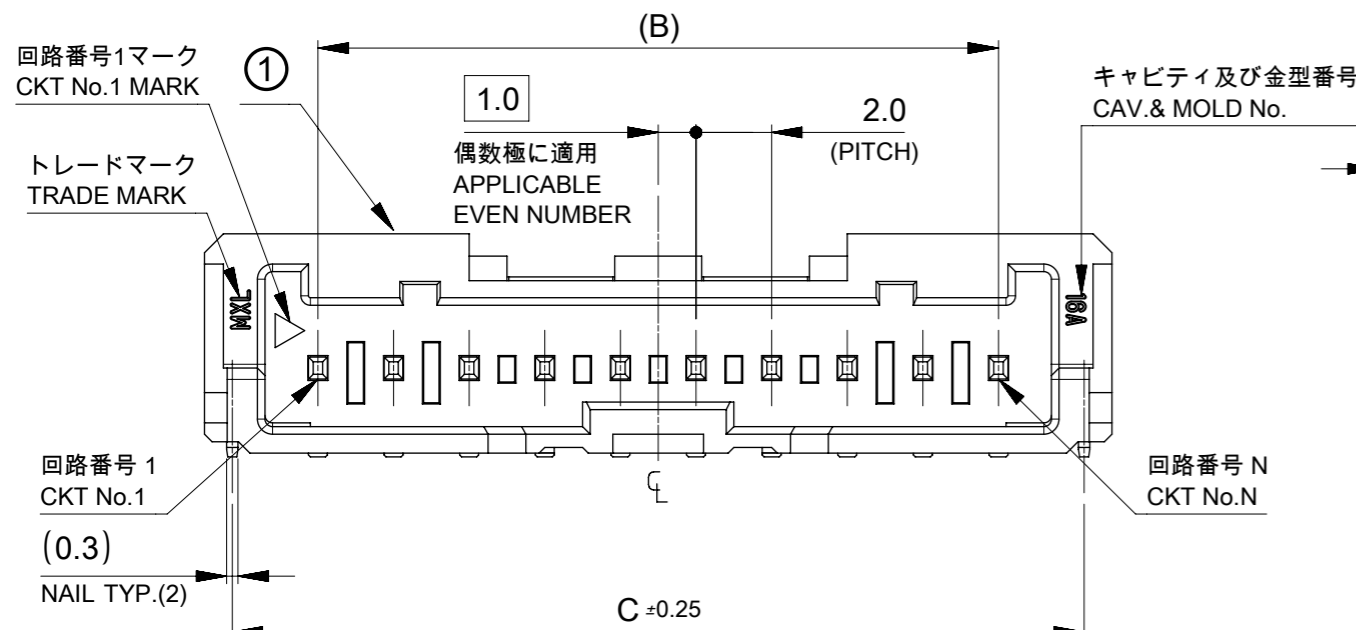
(B)

回路番号1マーク
CKT No.1 MARK

①

1.0

2.0
(PITCH)

キャビティ及び金型番号
CAV.& MOLD No.

偶数極に適用
APPLICABLE
EVEN NUMBER

トレードマーク
TRADE MARK

MXL

18A

回路番号 1
CKT No.1

回路番号 N
CKT No.N

$\mathbb{C}_L$

(0.3)
NAIL TYP.(2)

C $\pm0.25$